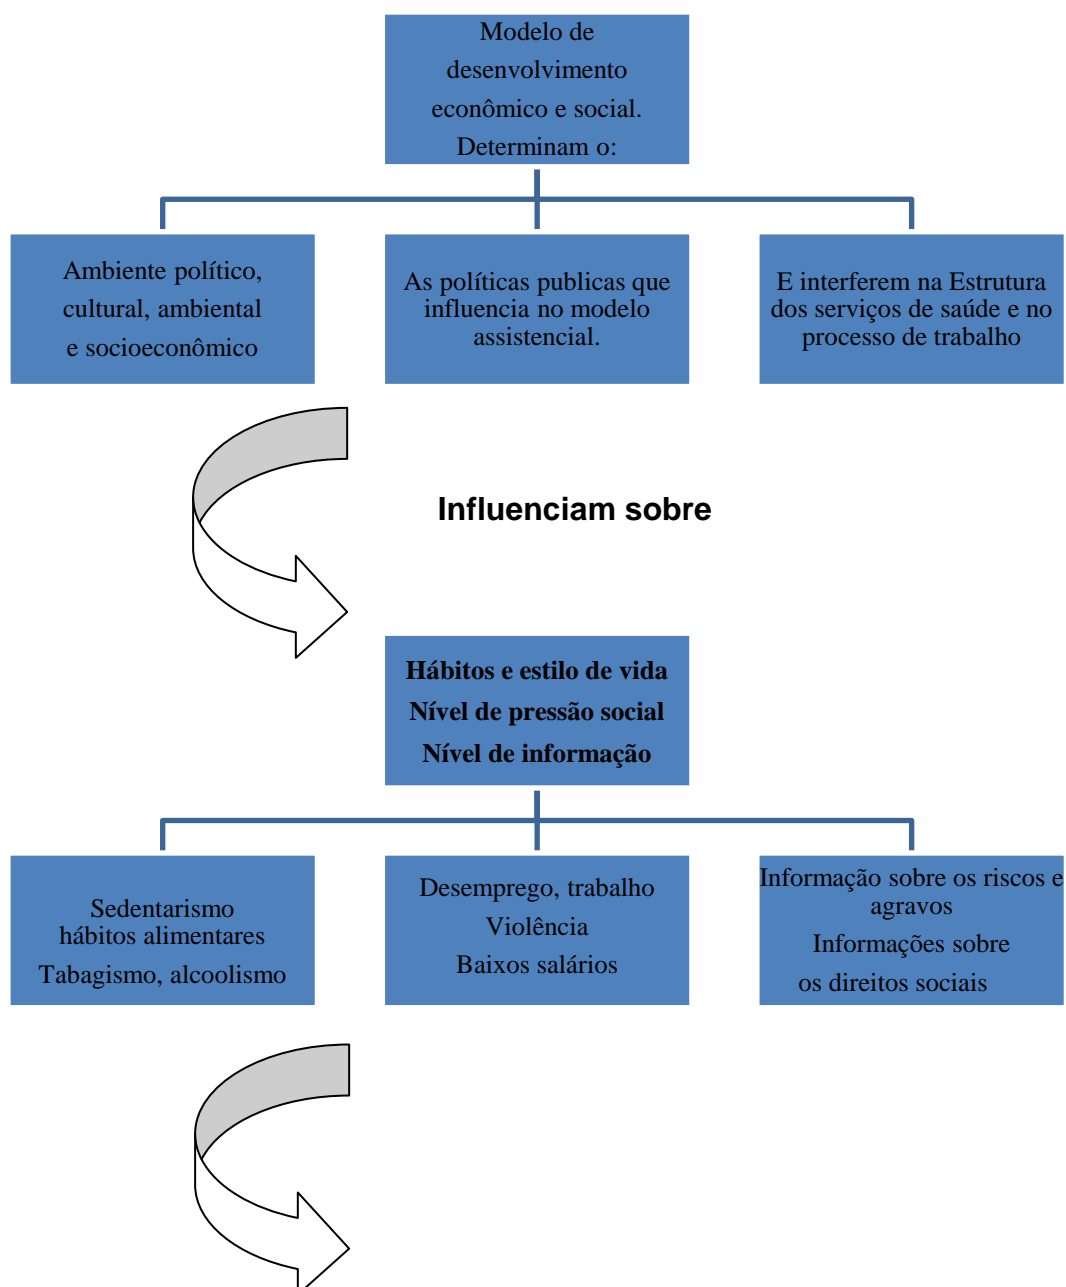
Modelo de desenvolvimento econômico e social. Determinam o:

Ambiente político, cultural, ambiental e socioeconômico

As políticas publicas que influencia no modelo assistencial.

E interferem na Estrutura dos serviços de saúde e no processo de trabalho

Influenciam sobre

**Hábitos e estilo de vida**
**Nível de pressão social**
**Nível de informação**

Sedentarismo
hábitos alimentares
Tabagismo, alcoolismo

Desemprego, trabalho
Violência
Baixos salários

Informação sobre os riscos e agravos
Informações sobre os direitos sociais